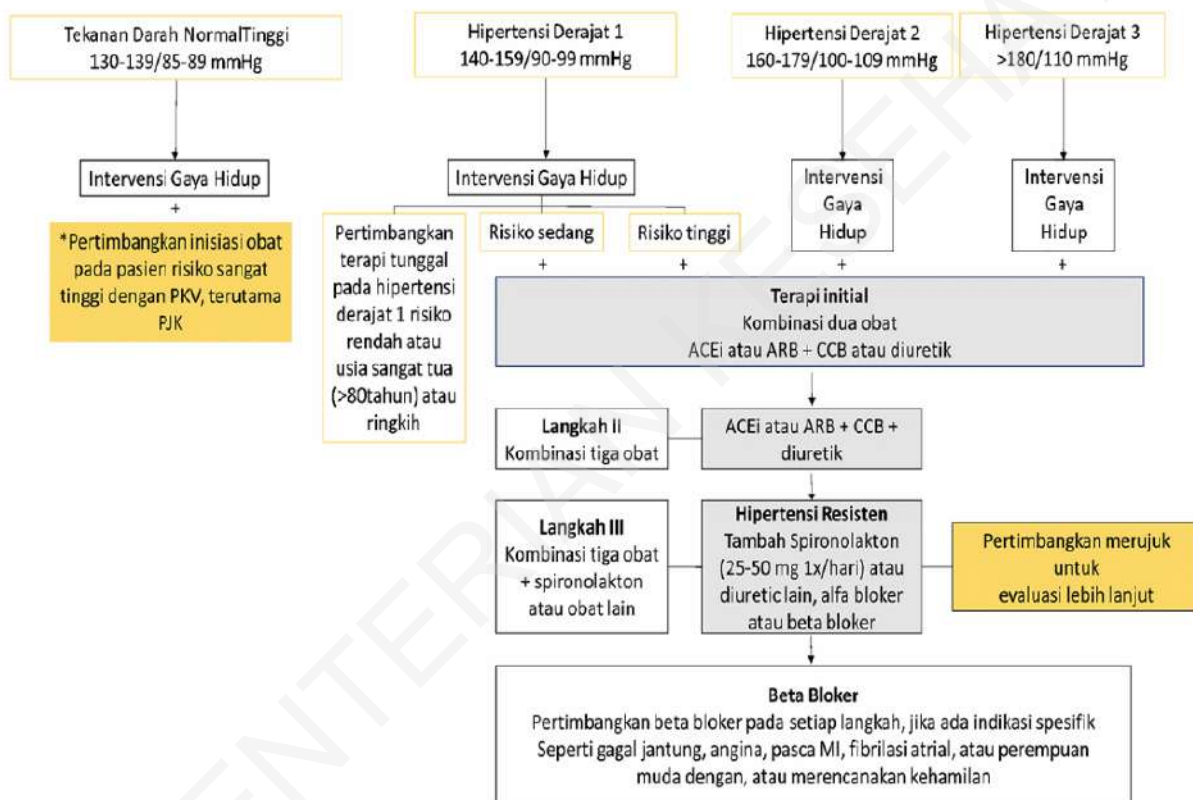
Tekanan Darah NormalTinggi
130-139/85-89 mmHg

Hipertensi Derajat 1
140-159/90-99 mmHg

Hipertensi Derajat 2
160-179/100-109 mmHg

Hipertensi Derajat 3
>180/110 mmHg

Intervensi Gaya Hidup
+

*Pertimbangkan inisiasi obat pada pasien risiko sangat tinggi dengan PKV, terutama PJK

Intervensi Gaya Hidup

Pertimbangkan terapi tunggal pada hipertensi derajat 1 risiko rendah atau usia sangat tua (>80tahun) atau ringkih

Risiko sedang
+

Risiko tinggi
+

Intervensi Gaya Hidup
+

Intervensi Gaya Hidup
+

Terapi initial
Kombinasi dua obat
ACEi atau ARB + CCB atau diuretik

Langkah II
Kombinasi tiga obat

ACEi atau ARB + CCB + diuretik

Langkah III
Kombinasi tiga obat + spironolakton atau obat lain

Hipertensi Resisten
Tambah Spironolakton (25-50 mg 1x/hari) atau diuretic lain, alfa bloker atau beta bloker

Pertimbangkan merujuk untuk evaluasi lebih lanjut

Beta Bloker
Pertimbangkan beta bloker pada setiap langkah, jika ada indikasi spesifik Seperti gagal jantung, angina, pasca MI, fibrilasi atrial, atau perempuan muda dengan, atau merencanakan kehamilan

KEMENTERIAN KESEHATAN